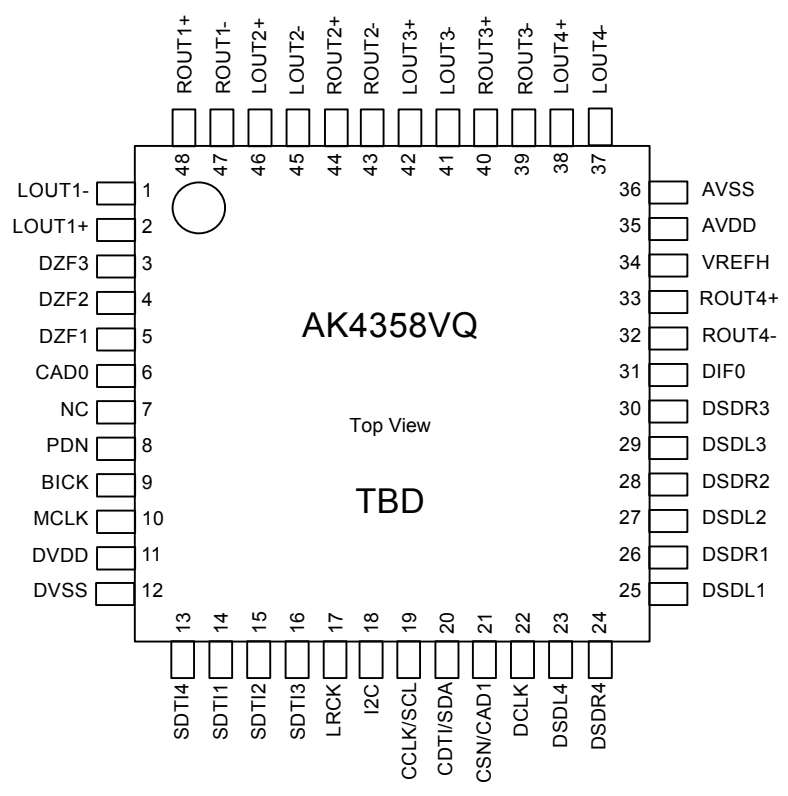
ROUT1+ ROUT1- LOUT2+ LOUT2- ROUT2+ ROUT2- LOUT3+ LOUT3- ROUT3+ ROUT3- LOUT4+ LOUT4-

48 47 46 45 44 43 42 41 40 39 38 37

LOUT1- 1
LOUT1+ 2
DZF3 3
DZF2 4
DZF1 5
CAD0 6
NC 7
PDN 8
BICK 9
MCLK 10
DVDD 11
DVSS 12

36 AVSS
35 AVDD
34 VREFH
33 ROUT4+
32 ROUT4-
31 DIF0
30 DSDR3
29 DSDL3
28 DSDR2
27 DSDL2
26 DSDR1
25 DSDL1

AK4358VQ

Top View

TBD

13 14 15 16 17 18 19 20 21 22 23 24

SDTI4 SDTI1 SDTI2 SDTI3 LRCK I2C CCLK/SCL CDTI/SDA CSN/CAD1 DCLK DSDL4 DSDR4